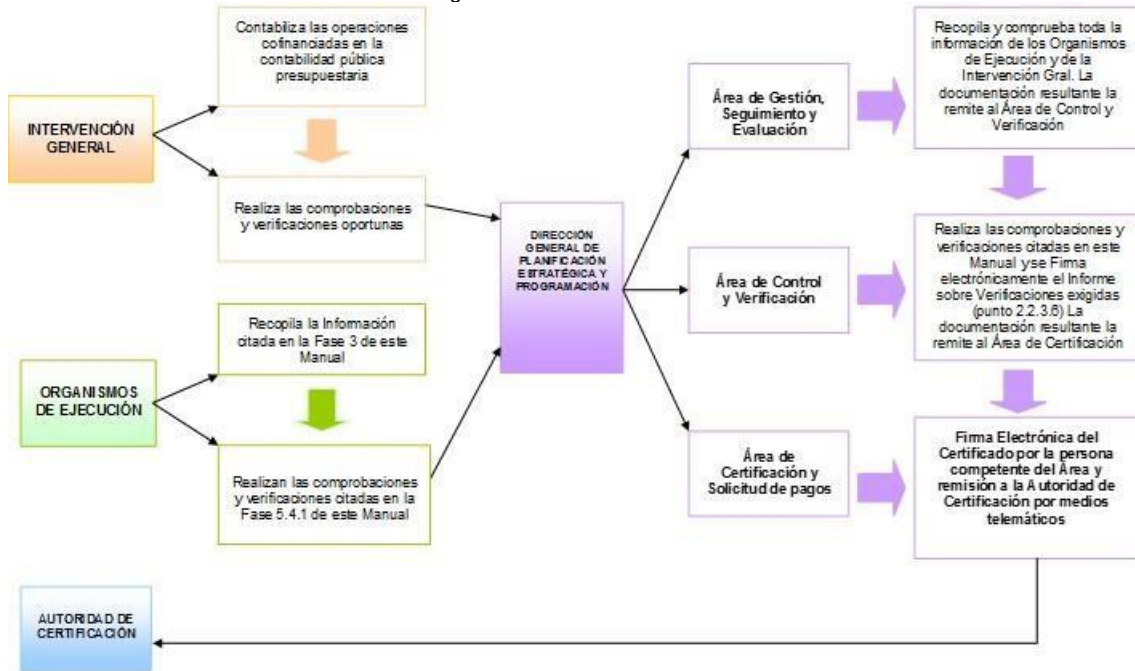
INTERVENCIÓN GENERAL

Contabiliza las operaciones cofinanciadas en la contabilidad pública presupuestaria

Realiza las comprobaciones y verificaciones oportunas

ORGANISMOS DE EJECUCIÓN

Recopila la Información citada en la Fase 3 de este Manual

Realizan las comprobaciones y verificaciones citadas en la Fase 5.4.1 de este Manual

DIRECCIÓN GENERAL DE PLANIFICACIÓN ESTRATÉGICA Y PROGRAMACIÓN

Área de Gestión, Seguimiento y Evaluación

Recopila y comprueba toda la información de los Organismos de Ejecución y de la Intervención Gral. La documentación resultante la remite al Área de Control y Verificación

Área de Control y Verificación

Realiza las comprobaciones y verificaciones citadas en este Manual yse Firma electrónicamente el Informe sobre Verificaciones exigidas (punto 2.2.3.6) La documentación resultante la remite al Área de Certificación

Área de Certificación y Solicitud de pagos

Firma Electrónica del Certificado por la persona competente del Área y remisión a la Autoridad de Certificación por medios telemáticos

AUTORIDAD DE CERTIFICACIÓN